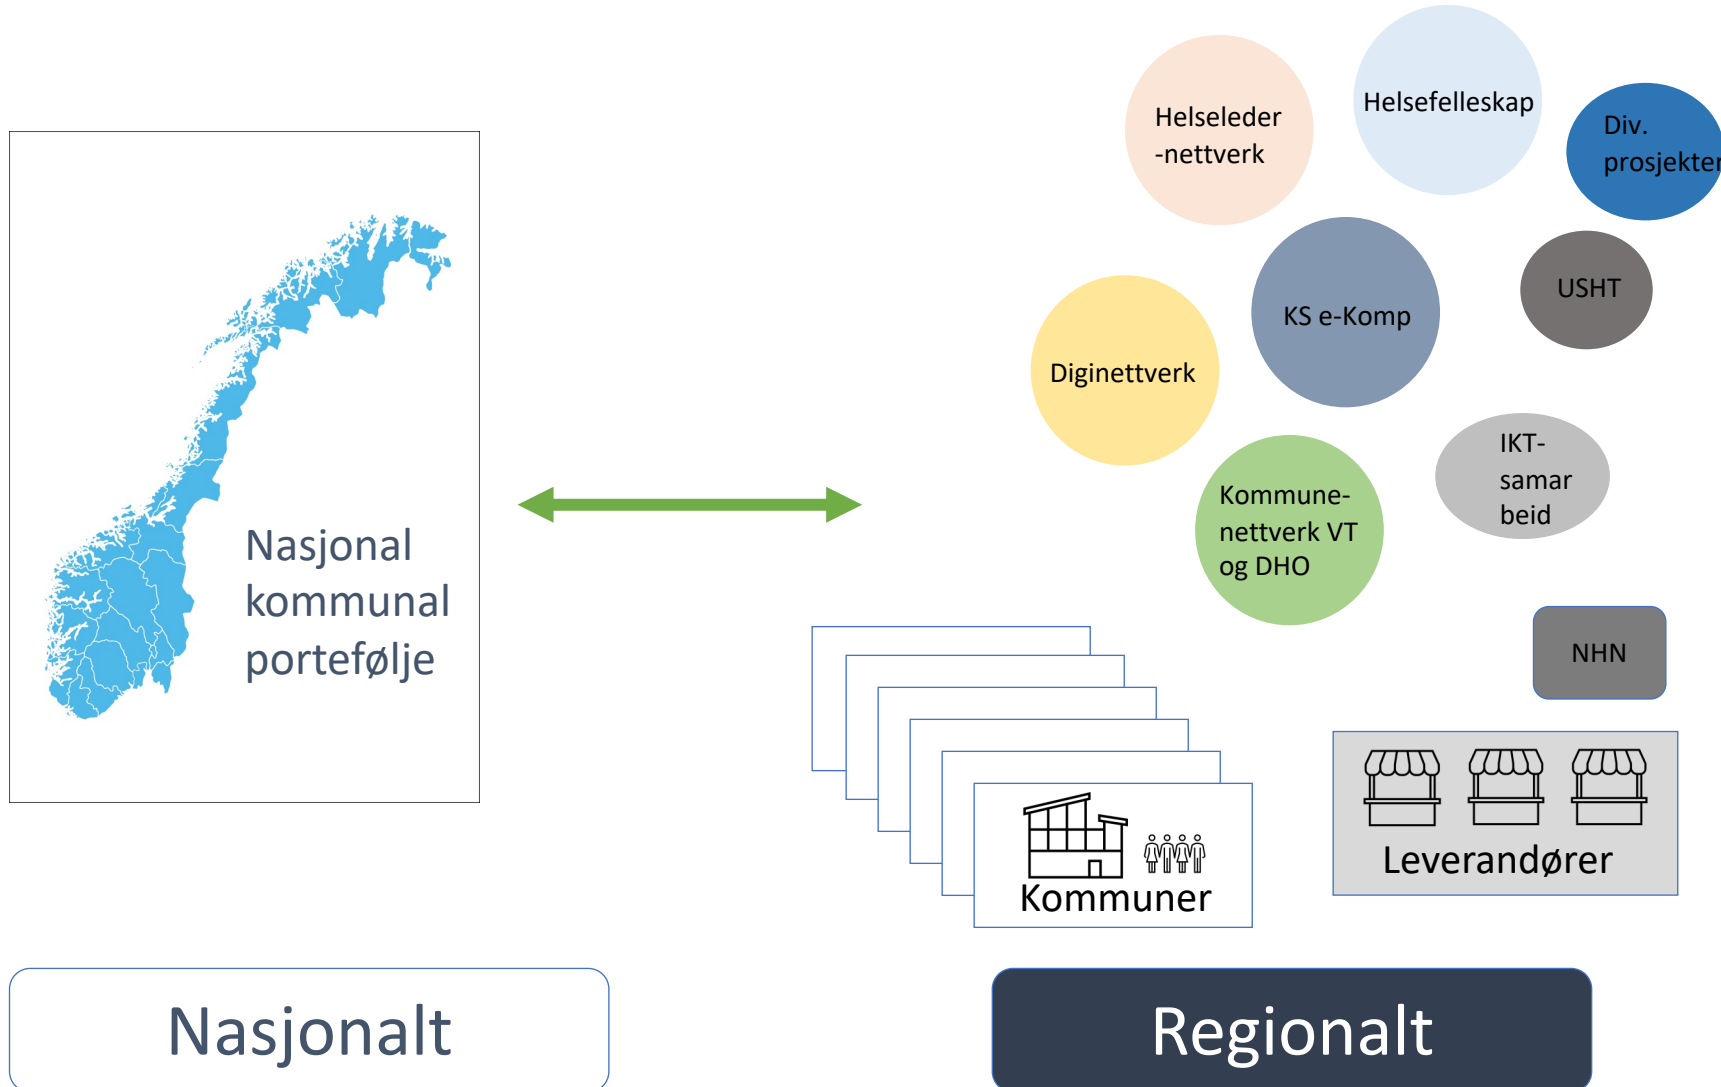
Nasjonal kommunal portefølje

Helseleder -nettverk

Helsefelleskap

Div. prosjekter

KS e-Komp

USHT

Diginettverk

IKT-samar beid

Kommune-nettverk VT og DHO

NHN

Kommuner

Leverandører

Nasjonalt

Regionalt